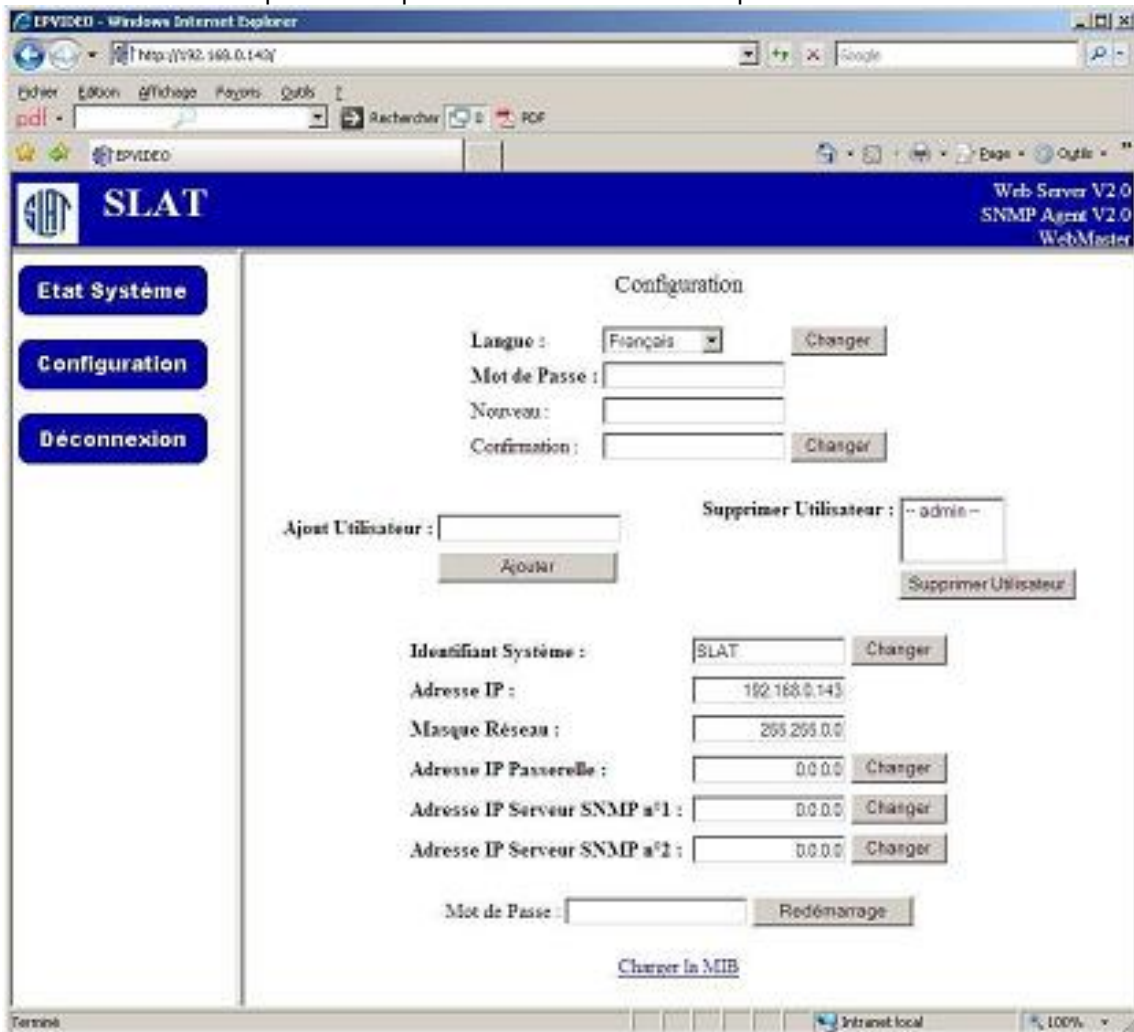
EPVIDEO - Windows Internet Explorer

http://192.168.0.143/

Google

Fichier Edition Affichage Favoris Outils ?

pdl

Rechercher

PDF

EPVIDEO

Page Outils

SLAT

Web Server V2.0
SNMP Agent V2.0
WebMaster

Etat Système

Configuration

Déconnexion

Configuration

Langue : Français Changer

Mot de Passe :

Nouveau :

Confirmation : Changer

Ajout Utilisateur :

Ajouter

Supprimer Utilisateur : -- admin --

Supprimer Utilisateur

Identifiant Système : SLAT Changer

Adresse IP : 192.168.0.143

Masque Réseau : 255.255.0.0

Adresse IP Passerelle : 0.0.0.0 Changer

Adresse IP Serveur SNMP n°1 : 0.0.0.0 Changer

Adresse IP Serveur SNMP n°2 : 0.0.0.0 Changer

Mot de Passe : Redémarrage

Charger la MIB

Terminé

Intranet local

100%